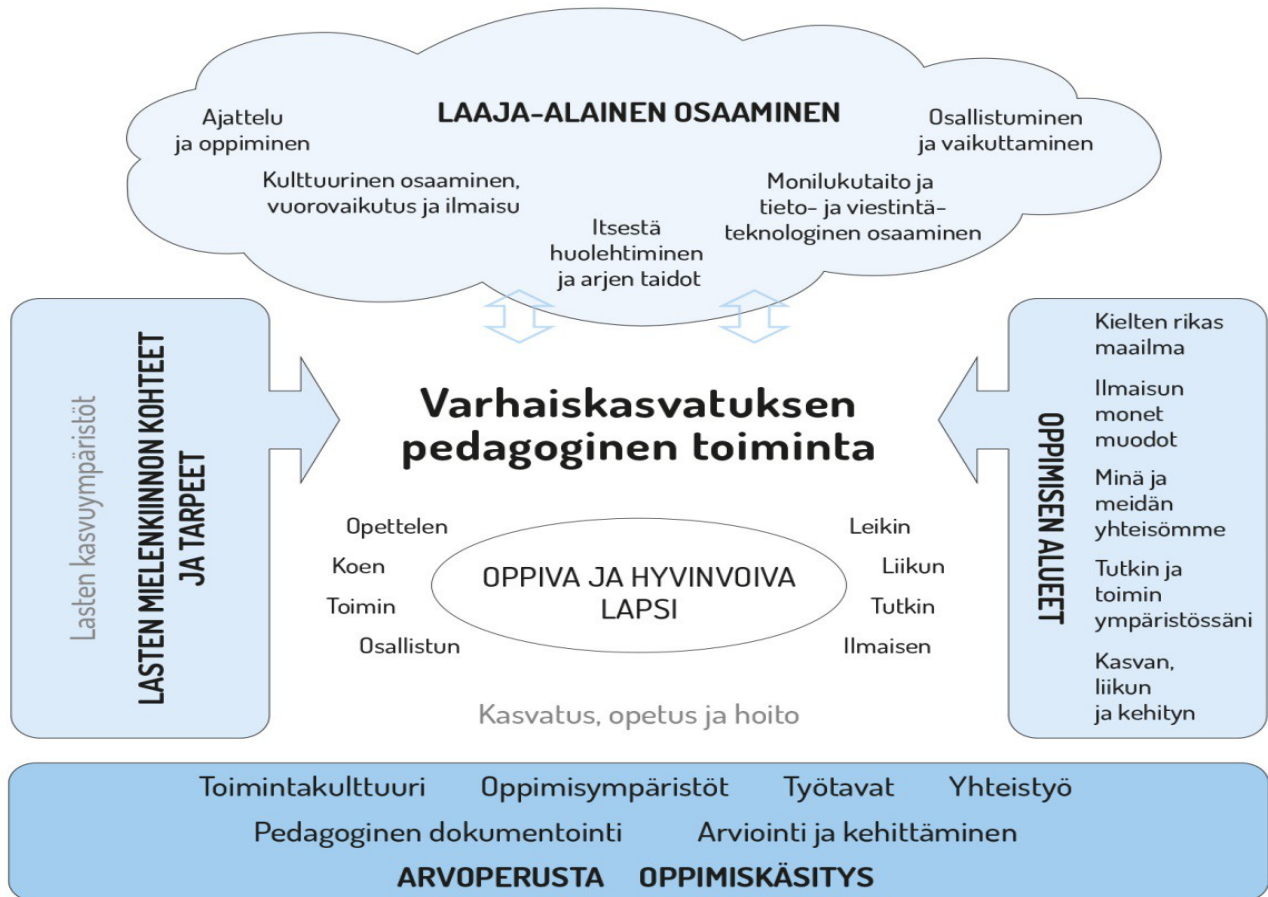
LAAJA-ALAINEN OSAAMINEN

Ajattelu ja oppiminen

Kulttuurinen osaaminen, vuorovaikutus ja ilmaisu

Itsestä huolehtiminen ja arjen taidot

Monilukutaito ja tieto- ja viestintäteknologinen osaaminen

Osallistuminen ja vaikuttaminen

LASTEN MIELENKIINNON KOHTEET JA TARPEET

Lasten kasvuympäristöt

Varhaiskasvatuksen pedagoginen toiminta

Opettelen

Koen

Toimin

Osallistun

OPPIVA JA HYVINVOIVA LAPSI

Leikin

Liikun

Tutkin

Ilmaisen

Kasvatus, opetus ja hoito

OPPIMISEN ALUEET

Kielten rikas maailma

Ilmaisun monet muodot

Minä ja meidän yhteisömme

Tutkin ja toimin ympäristössäni

Kasvan, liikun ja kehityn

Toimintakulttuuri Oppimisympäristöt Työtavat Yhteistyö

Pedagoginen dokumentointi Arviointi ja kehittäminen

ARVOPERUSTA OPPIMISKÄSITYS